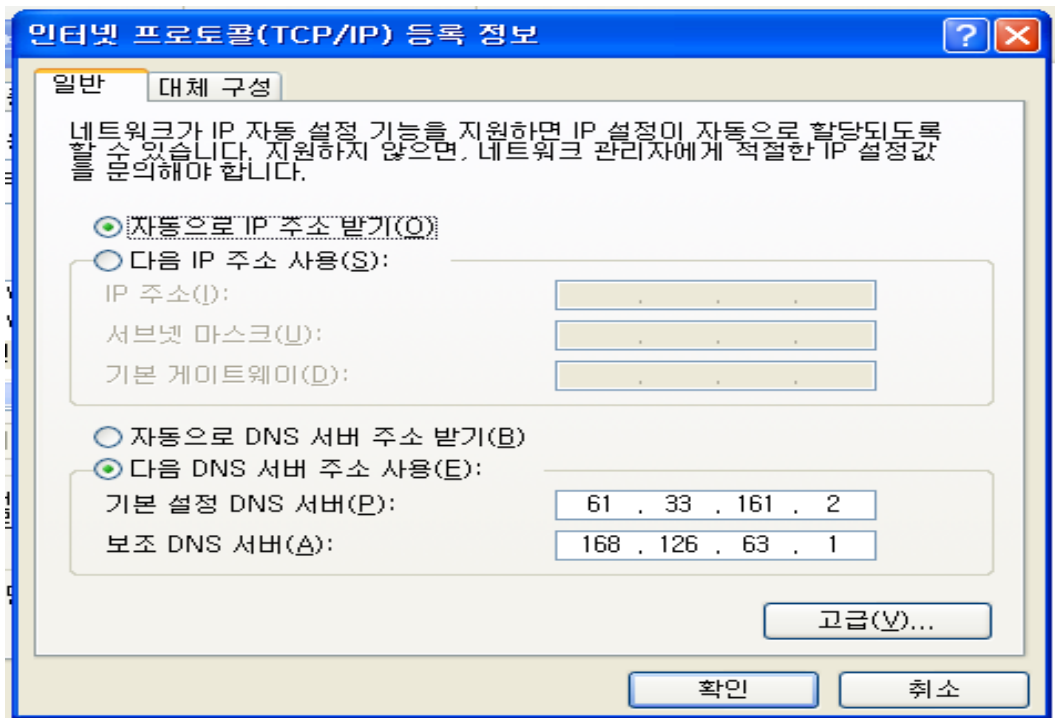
인터넷 프로토콜(TCP/IP) 등록 정보

?

일반

대체 구성

네트워크가 IP 자동 설정 기능을 지원하면 IP 설정이 자동으로 할당되도록 할 수 있습니다. 지원하지 않으면, 네트워크 관리자에게 적절한 IP 설정값을 문의해야 합니다.

자동으로 IP 주소 받기(O)

다음 IP 주소 사용(S):

IP 주소(I):

서브넷 마스크(U):

기본 게이트웨이(D):

자동으로 DNS 서버 주소 받기(B)

다음 DNS 서버 주소 사용(E):

기본 설정 DNS 서버(P): 61 . 33 . 161 . 2

보조 DNS 서버(A): 168 . 126 . 63 . 1

고급(V)...

확인

취소